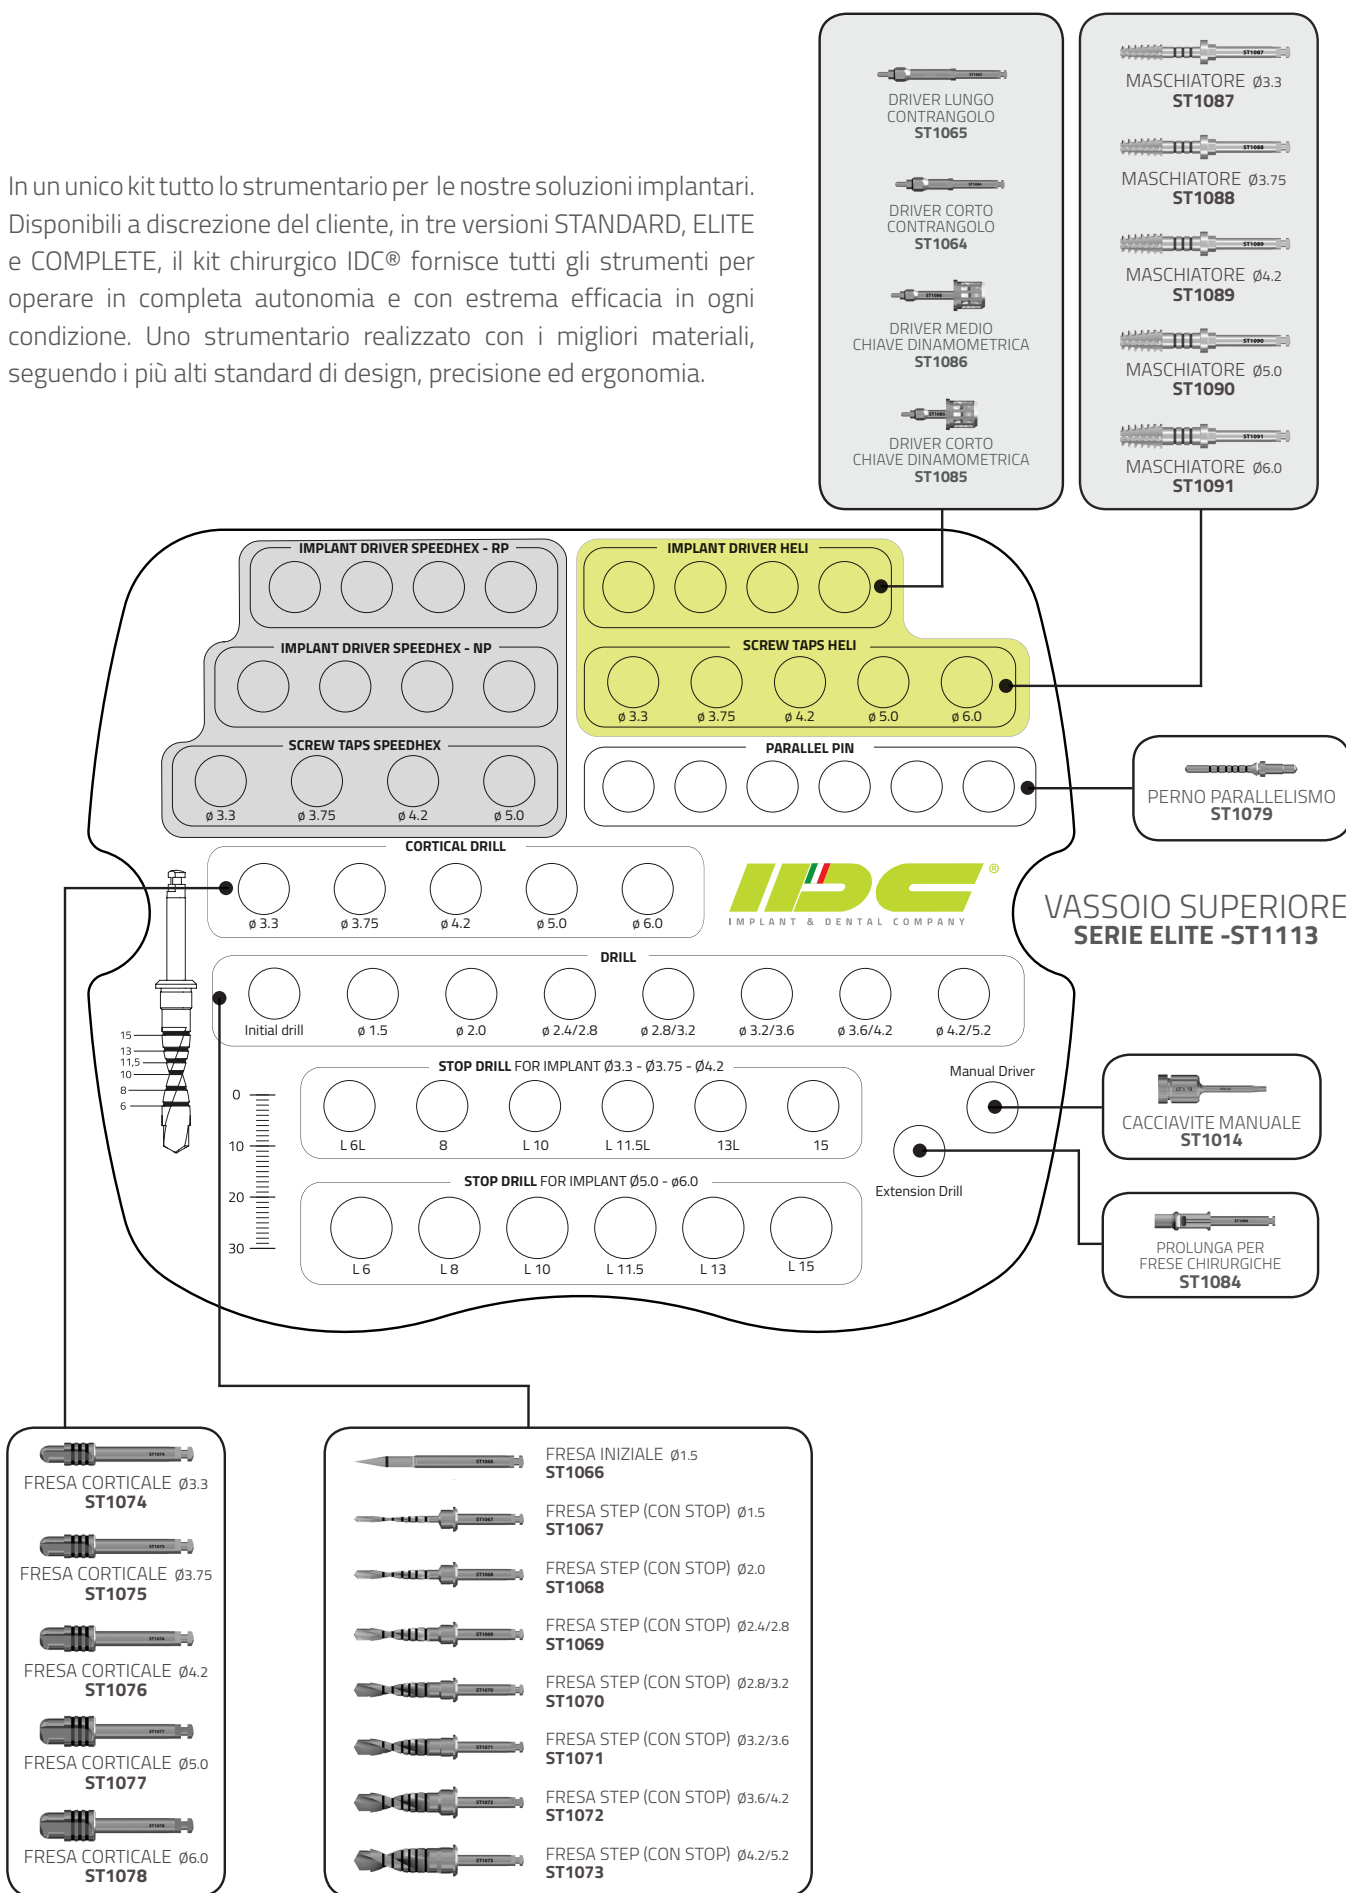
In un unico kit tutto lo strumentario per le nostre soluzioni implantari. Disponibili a discrezione del cliente, in tre versioni STANDARD, ELITE e COMPLETE, il kit chirurgico IDC® fornisce tutti gli strumenti per operare in completa autonomia e con estrema efficacia in ogni condizione. Uno strumentario realizzato con i migliori materiali, seguendo i più alti standard di design, precisione ed ergonomia.

DRIVER LUNGO CONTRANGOLO
ST1065

DRIVER CORTO CONTRANGOLO
ST1064

DRIVER MEDIO CHIAVE DINAMOMETRICA
ST1086

DRIVER CORTO CHIAVE DINAMOMETRICA
ST1085

MASCHIATORE Ø3.3
ST1087

MASCHIATORE Ø3.75
ST1088

MASCHIATORE Ø4.2
ST1089

MASCHIATORE Ø5.0
ST1090

MASCHIATORE Ø6.0
ST1091

IMPLANT DRIVER SPEEDHEX - RP

IMPLANT DRIVER SPEEDHEX - NP

SCREW TAPS SPEEDHEX
ø 3.3 ø 3.75 ø 4.2 ø 5.0

IMPLANT DRIVER HELI

SCREW TAPS HELI
ø 3.3 ø 3.75 ø 4.2 ø 5.0 ø 6.0

PARALLEL PIN

PERNO PARALLELISMO
ST1079

CORTICAL DRILL
ø 3.3 ø 3.75 ø 4.2 ø 5.0 ø 6.0

IDC®
IMPLANT & DENTAL COMPANY

VASSOIO SUPERIORE
SERIE ELITE -ST1113

DRILL
Initial drill ø 1.5 ø 2.0 ø 2.4/2.8 ø 2.8/3.2 ø 3.2/3.6 ø 3.6/4.2 ø 4.2/5.2

15 13 11,5 10 8 6

0 10 20 30

STOP DRILL FOR IMPLANT Ø3.3 - Ø3.75 - Ø4.2
L 6L 8 L 10 L 11.5L 13L 15

STOP DRILL FOR IMPLANT Ø5.0 - ø6.0
L 6 L 8 L 10 L 11.5 L 13 L 15

Manual Driver

Extension Drill

CACCIAVITE MANUALE
ST1014

PROLUNGA PER FRESE CHIRURGICHE
ST1084

FRESA CORTICALE Ø3.3
ST1074

FRESA CORTICALE Ø3.75
ST1075

FRESA CORTICALE Ø4.2
ST1076

FRESA CORTICALE Ø5.0
ST1077

FRESA CORTICALE Ø6.0
ST1078

FRESA INIZIALE Ø1.5
ST1066

FRESA STEP (CON STOP) Ø1.5
ST1067

FRESA STEP (CON STOP) Ø2.0
ST1068

FRESA STEP (CON STOP) Ø2.4/2.8
ST1069

FRESA STEP (CON STOP) Ø2.8/3.2
ST1070

FRESA STEP (CON STOP) Ø3.2/3.6
ST1071

FRESA STEP (CON STOP) Ø3.6/4.2
ST1072

FRESA STEP (CON STOP) Ø4.2/5.2
ST1073